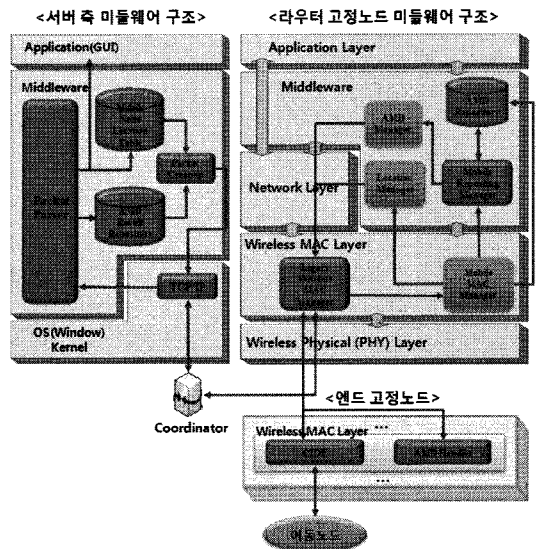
<서버 측 미들웨어 구조>

Application(GUI)

Middleware

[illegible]

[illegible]

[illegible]

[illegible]

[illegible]

OS(Window) Kernel

Coordinator

<라우터 고정노드 미들웨어 구조>

Application Layer

Middleware

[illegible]

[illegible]

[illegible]

Network Layer

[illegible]

Wireless MAC Layer

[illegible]

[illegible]

Wireless Physical (PHY) Layer

<엔드 고정노드>

Wireless MAC Layer

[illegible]

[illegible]

이동노드